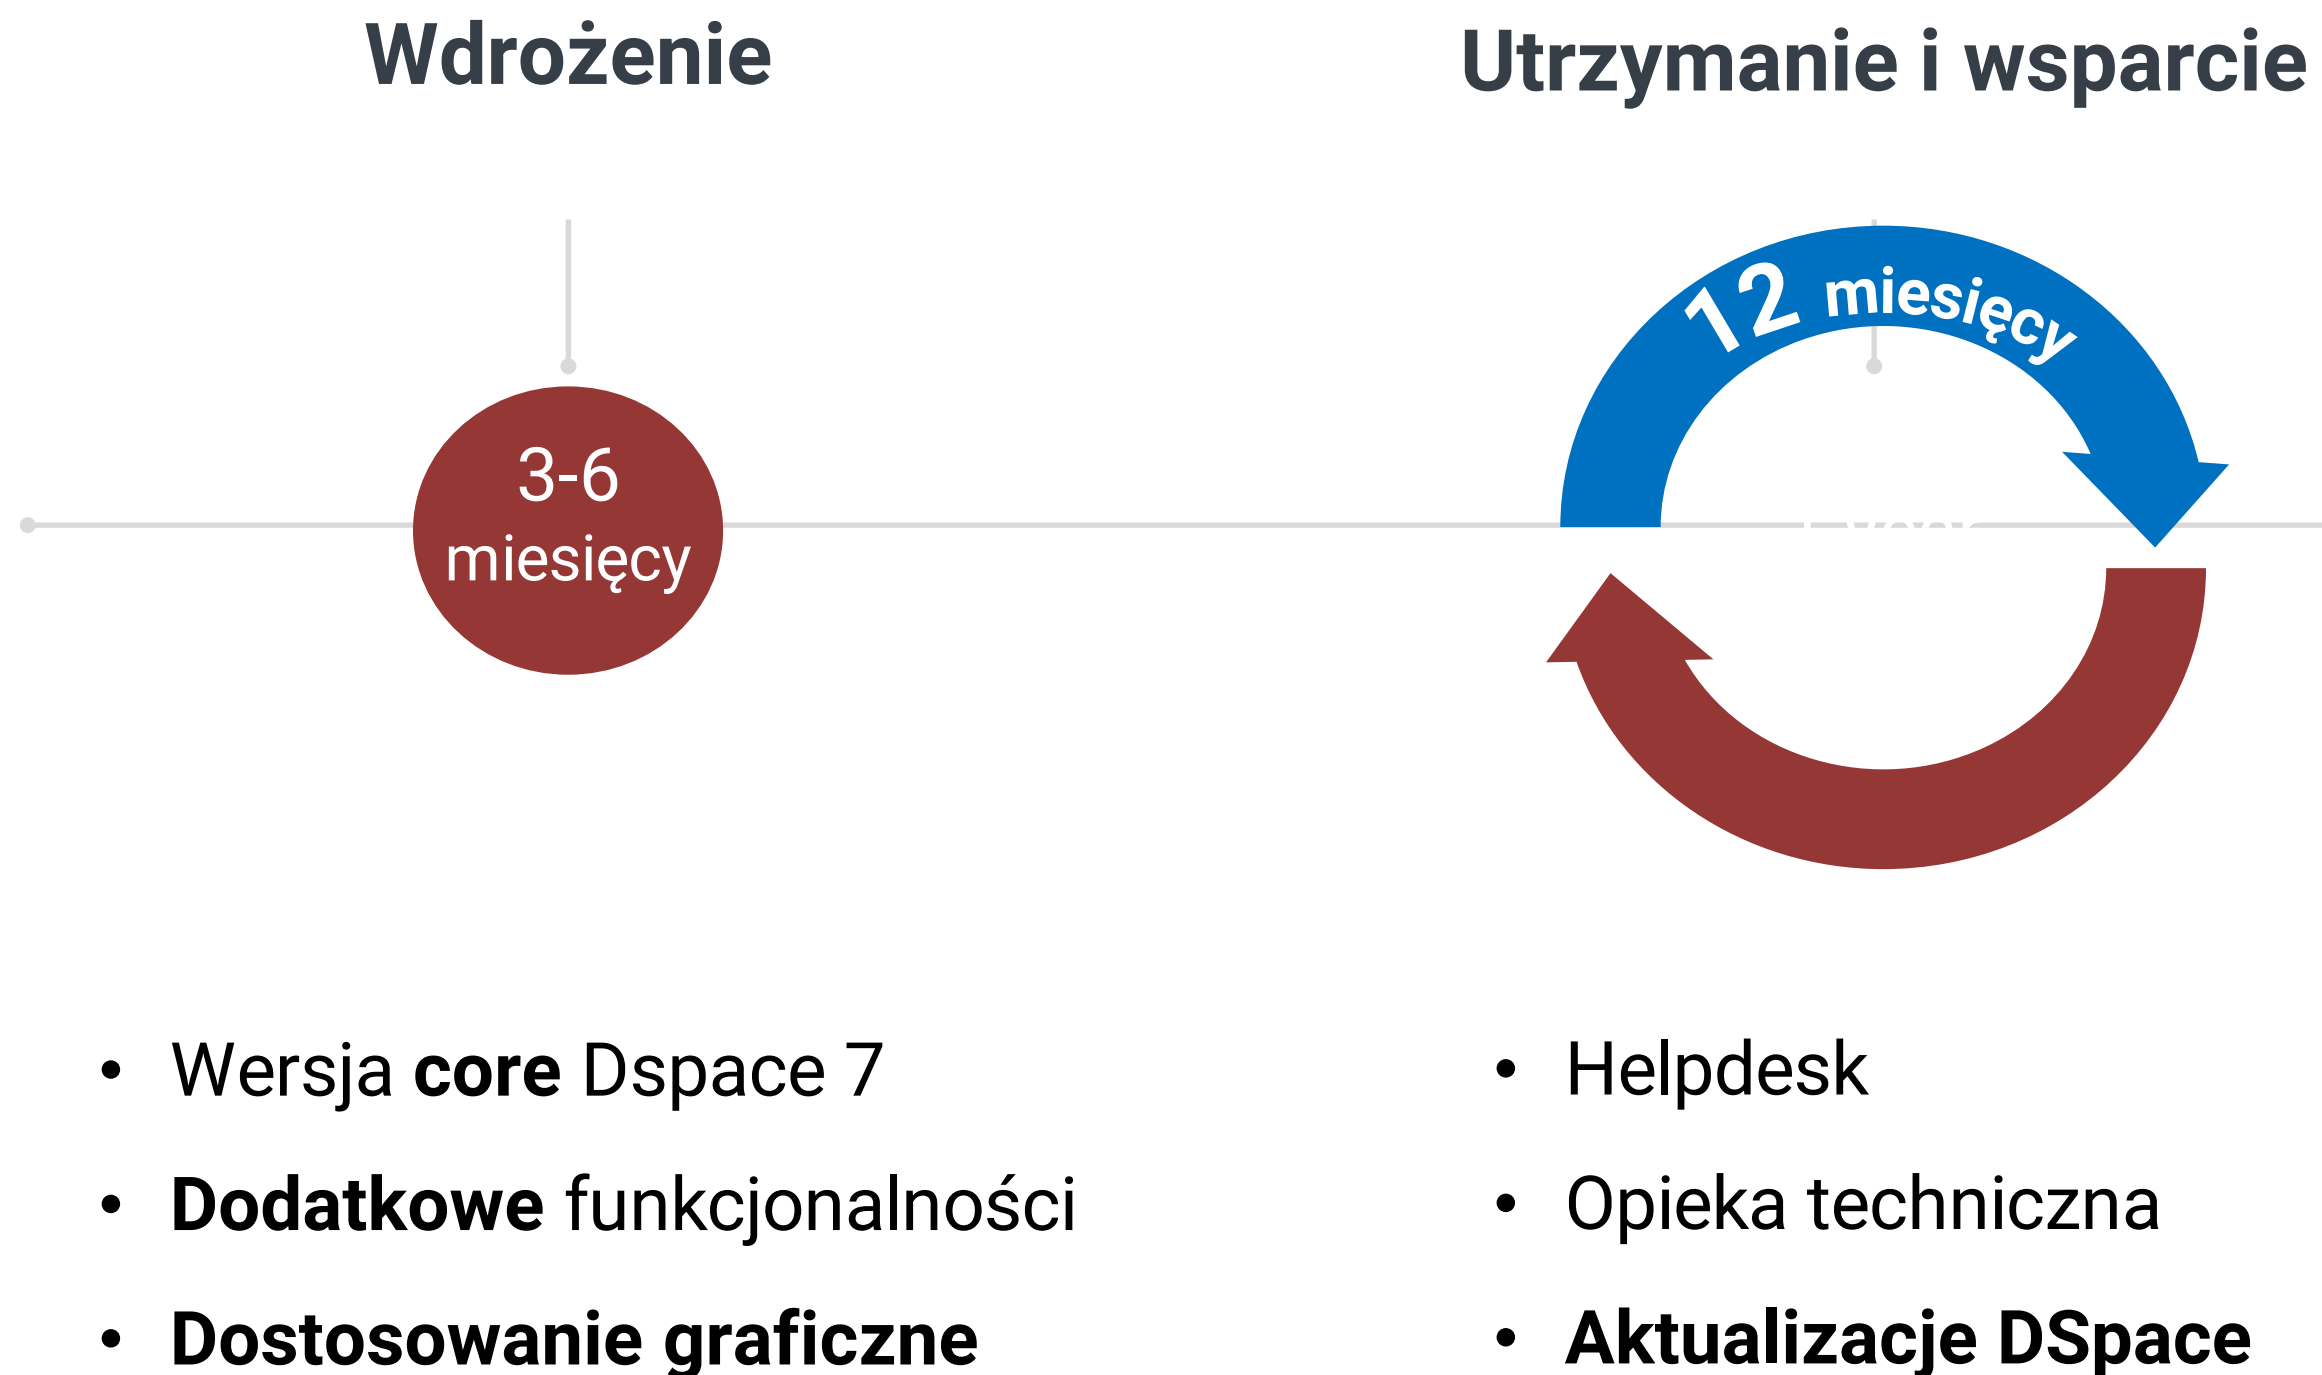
Wdrożenie

Utrzymanie i wsparcie

3-6 miesięcy

12 miesięcy

- Wersja **core** Dspace 7
- **Dodatkowe** funkcjonalności
- **Dostosowanie graficzne**

- Helpdesk
- Opieka techniczna
- **Aktualizacje DSpace**